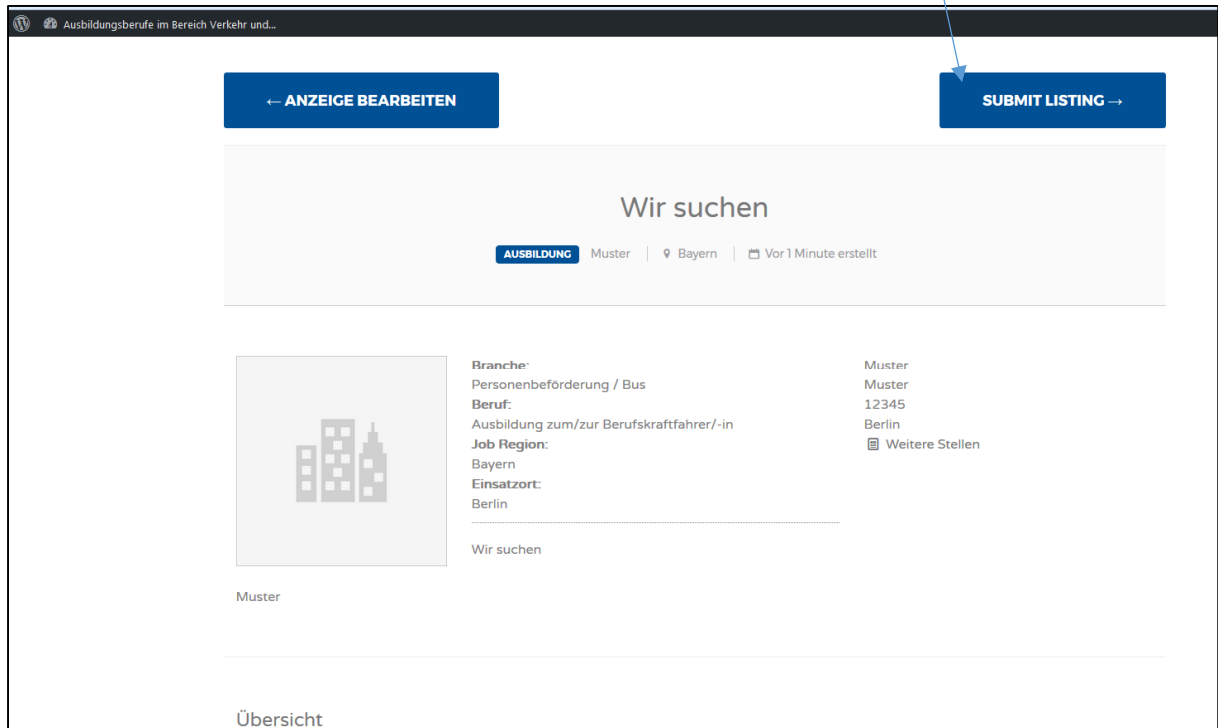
Ausbildungsberufe im Bereich Verkehr und...

← ANZEIGE BEARBEITEN

SUBMIT LISTING →

Wir suchen

AUSBILDUNG Muster | Bayern | Vor 1 Minute erstellt

Branche:
Personenbeförderung / Bus
Beruf:
Ausbildung zum/zur Berufskraftfahrer/-in
Job Region:
Bayern
Einsatzort:
Berlin

Wir suchen

Muster
Muster
12345
Berlin
Weitere Stellen

Muster

Übersicht